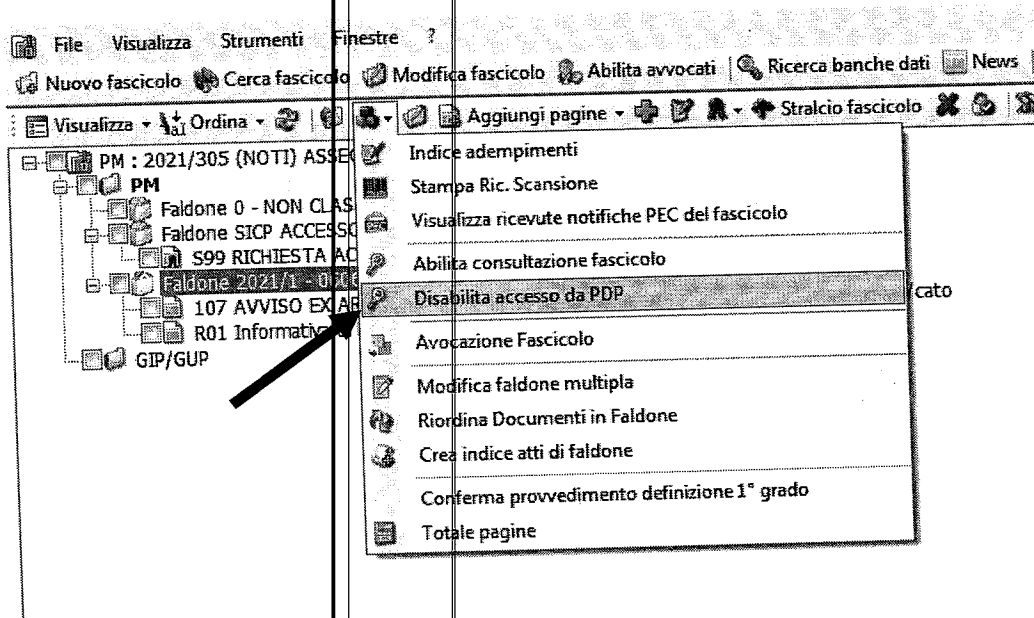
File Visualizza Strumenti Finestre ?

Nuovo fascicolo Cerca fascicolo Modifica fascicolo Abilita avvocati Ricerca banche dati News

Visualizza Ordina Aggiungi pagine Stralcio fascicolo

PM : 2021/305 (NOTI) ASSE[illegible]
PM
Faldone 0 - NON CLAS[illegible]
Faldone SICP ACCESS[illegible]
S99 RICHIESTA AC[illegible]
Faldone 2021/1 - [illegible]
107 AVVISO EX AR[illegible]
R01 Informativ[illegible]
GIP/GUP

Indice adempimenti
Stampa Ric. Scansione
Visualizza ricevute notifiche PEC del fascicolo
Abilita consultazione fascicolo
Disabilita accesso da PDP
Avocazione Fascicolo
Modifica faldone multipla
Riordina Documenti in Faldone
Crea indice atti di faldone
Conferma provvedimento definizione 1° grado
Totale pagine

cato